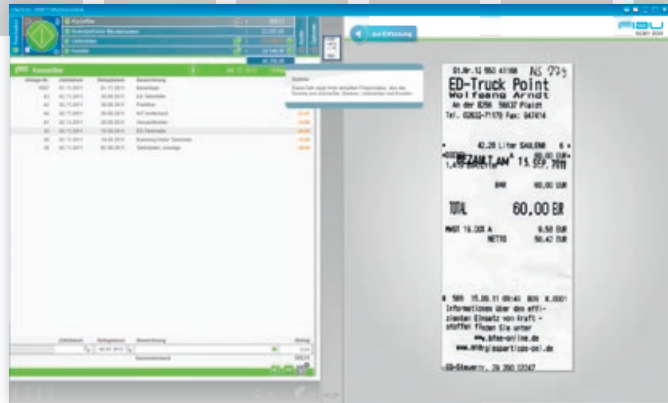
Kassenbuch

zur Erfassung

St.Nr.12 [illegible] NS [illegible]
ED-Truck Point
Wolfgang Arndt
An der B256 56637 Plaidt
Tel. 02632-71170 Fax: 947414

42.28 Liter SAULENX 6
1,419 EUR/LTR 60,00 EUR
BEZAHLT AM 15. SEP. 2011

BAR 60,00 EUR

TOTAL 60,00 EUR

MWST 19.00% A 9,58 EUR
NETTO 50,42 EUR

# 586 15.09.11 09:40 BOS 0001
Informationen über den effizienten Einsatz von Kraftstoffen finden Sie unter
www.bfee-online.de
www.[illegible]

ED-Steuernr. 29 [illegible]